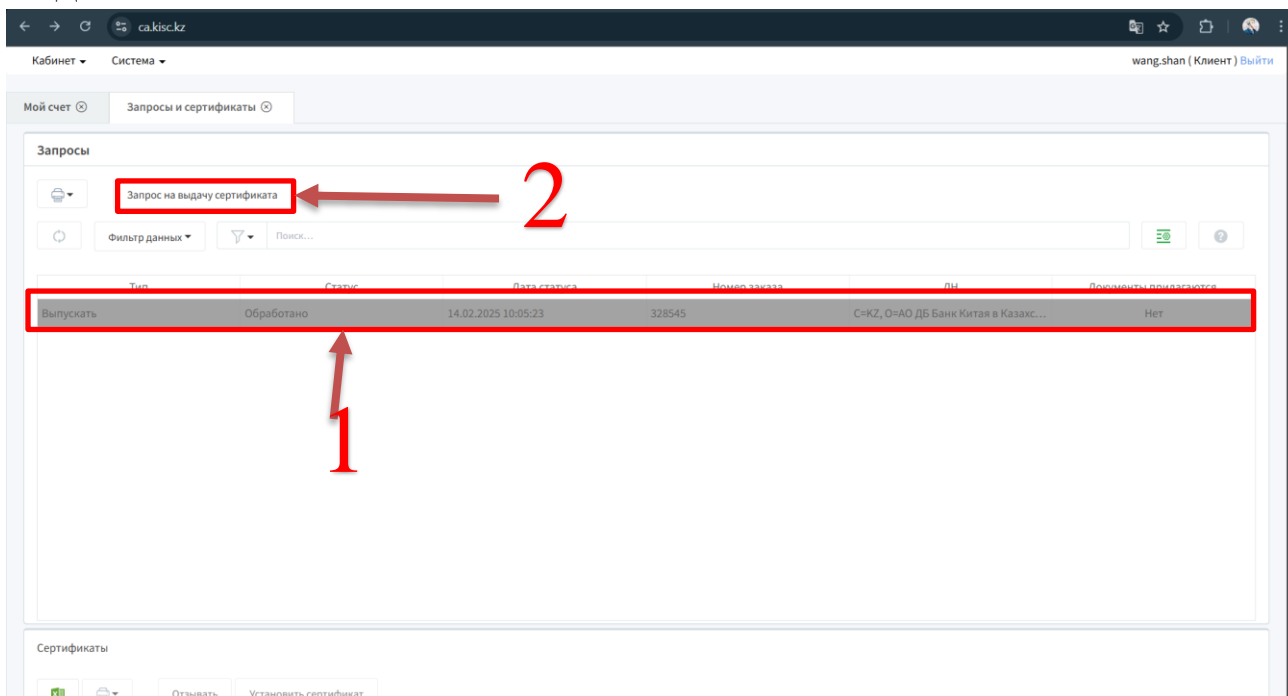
ca.kisc.kz

Кабинет ▾ Система ▾

wang.shan ( Клиент ) Выйти

Мой счет ⊗ Запросы и сертификаты ⊗

Запросы

Запрос на выдачу сертификата

2

Фильтр данных ▾

Поиск...

| Тип | Статус | Дата статуса | Номер заказа | ДН | Документы прилагаются |
|---|---|---|---|---|---|
| Выпускать | Обработано | 14.02.2025 10:05:23 | 328545 | C=KZ, O=АО ДБ Банк Китая в Казахс... | Нет |

1

Сертификаты

Отозвать Установить сертификат